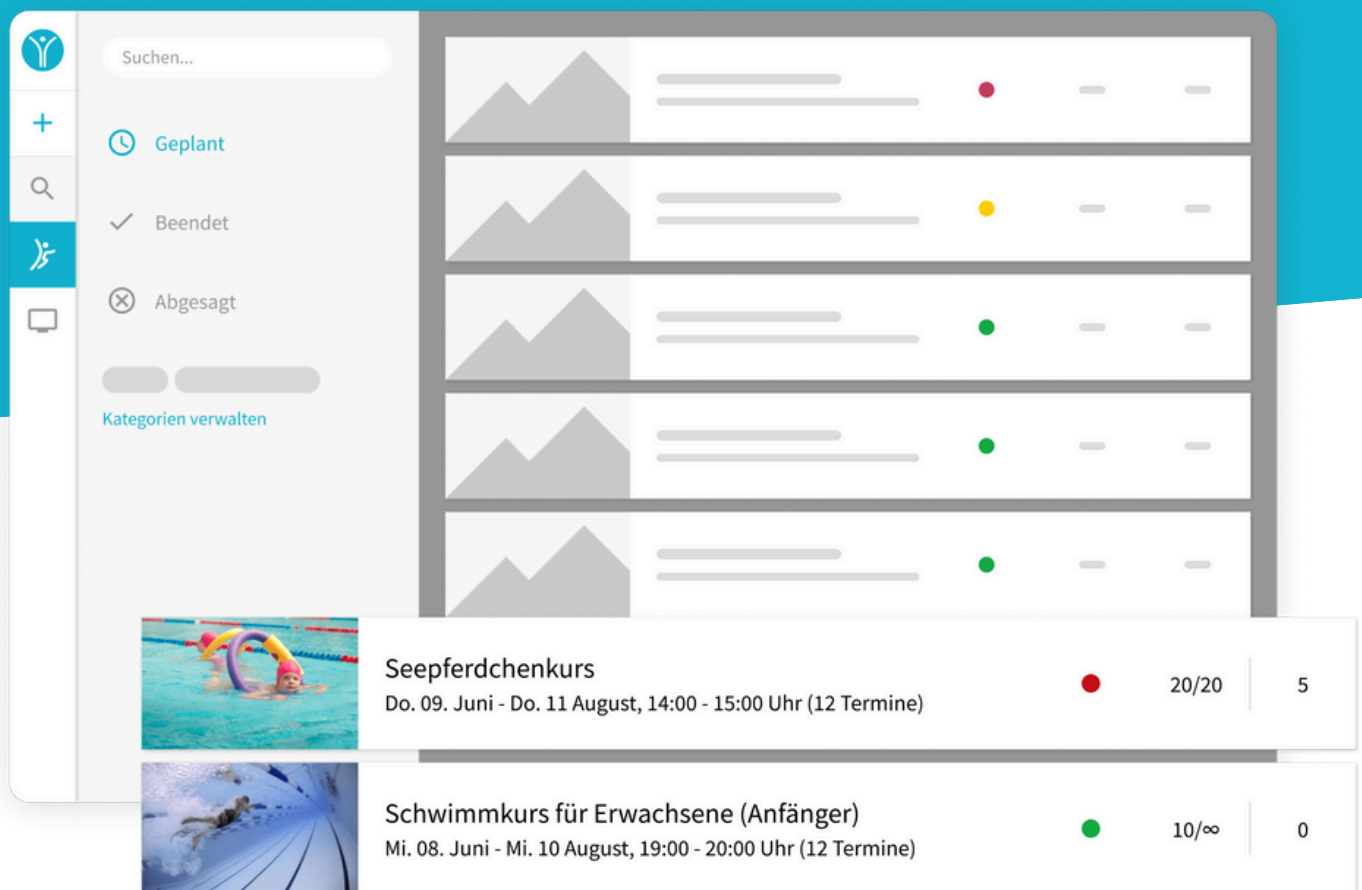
Suchen...

Geplant

Beendet

Abgesagt

Kategorien verwalten

Seepferdchenkurs
Do. 09. Juni - Do. 11 August, 14:00 - 15:00 Uhr (12 Termine)
20/20
5

Schwimmkurs für Erwachsene (Anfänger)
Mi. 08. Juni - Mi. 10 August, 19:00 - 20:00 Uhr (12 Termine)
10/∞
0